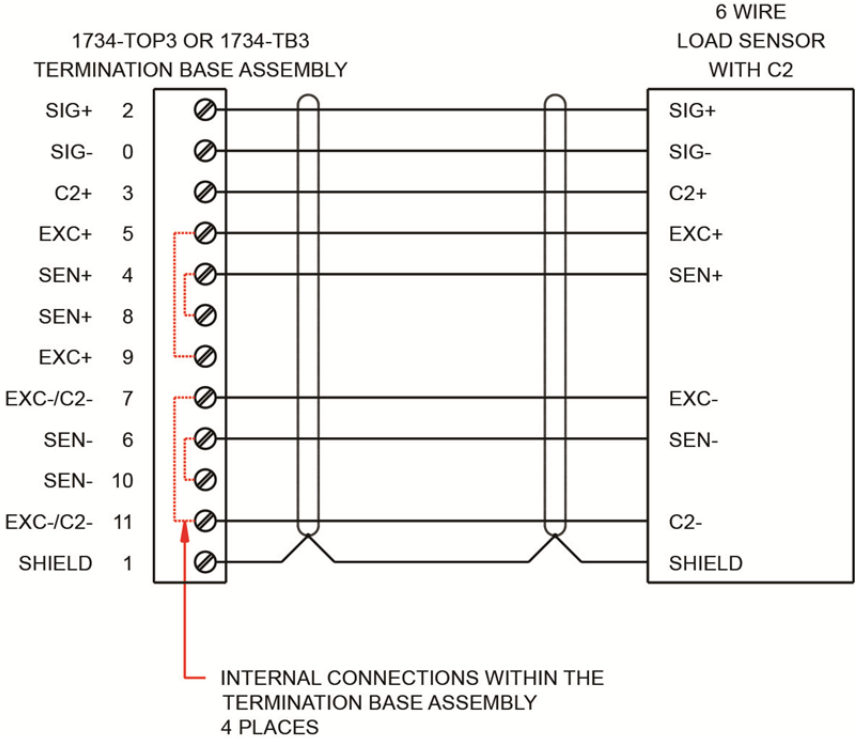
1734-TOP3 OR 1734-TB3
TERMINATION BASE ASSEMBLY

6 WIRE
LOAD SENSOR
WITH C2

SIG+ 2
SIG- 0
C2+ 3
EXC+ 5
SEN+ 4
SEN+ 8
EXC+ 9
EXC-/C2- 7
SEN- 6
SEN- 10
EXC-/C2- 11
SHIELD 1

SIG+
SIG-
C2+
EXC+
SEN+
EXC-
SEN-
C2-
SHIELD

INTERNAL CONNECTIONS WITHIN THE TERMINATION BASE ASSEMBLY
4 PLACES